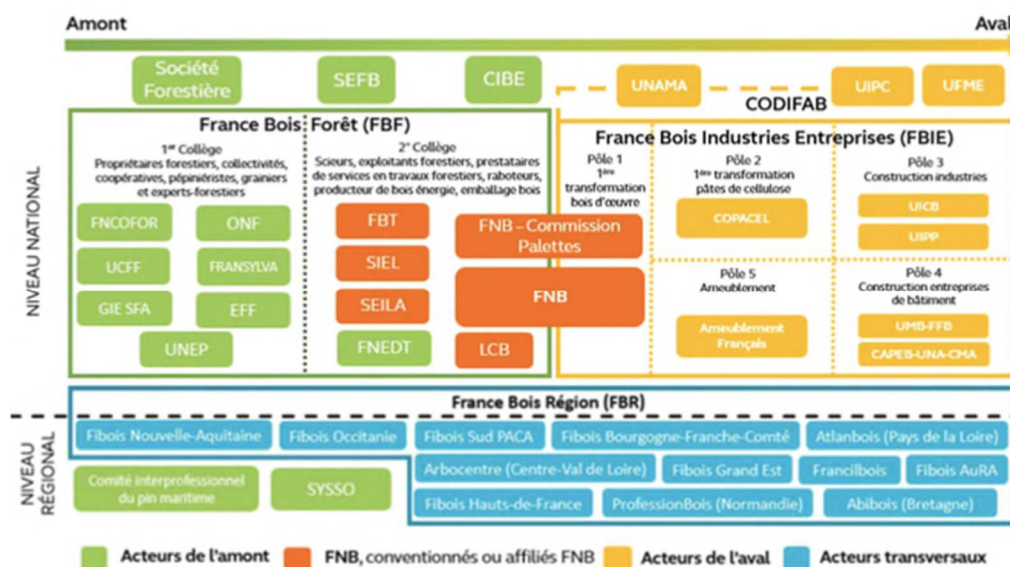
Amont

Aval

Société Forestière

SEFB

CIBE

UNAMA

UIPC

UFME

CODIFAB

France Bois Forêt (FBF)

1$^{er}$ Collège
Propriétaires forestiers, collectivités, coopératives, pépiniéristes, grainiers et experts-forestiers

FNCOFOR

ONF

UCFF

FRANSYLVA

GIE SFA

EFF

UNEP

2$^{e}$ Collège
Scieurs, exploitants forestiers, prestataires de services en travaux forestiers, raboteurs, producteur de bois énergie, emballage bois

FBT

SIEL

SEILA

FNEDT

FNB – Commission Palettes

FNB

LCB

France Bois Industries Entreprises (FBIE)

Pôle 1
1$^{ère}$ transformation bois d'œuvre

Pôle 2
1$^{ère}$ transformation pâtes de cellulose

COPACEL

Pôle 3
Construction industries

UICB

UIPP

Pôle 5
Ameublement

Ameublement Français

Pôle 4
Construction entreprises de bâtiment

UMB-FFB

CAPEB-UNA-CMA

NIVEAU NATIONAL

France Bois Région (FBR)

Fibois Nouvelle-Aquitaine

Fibois Occitanie

Fibois Sud PACA

Fibois Bourgogne-Franche-Comté

Atlanbois (Pays de la Loire)

Arbocentre (Centre-Val de Loire)

Fibois Grand Est

Francilbois

Fibois AuRA

Fibois Hauts-de-France

ProfessionBois (Normandie)

Abibois (Bretagne)

Comité interprofessionnel du pin maritime

SYSSO

NIVEAU RÉGIONAL

Acteurs de l'amont

FNB, conventionnés ou affiliés FNB

Acteurs de l'aval

Acteurs transversaux